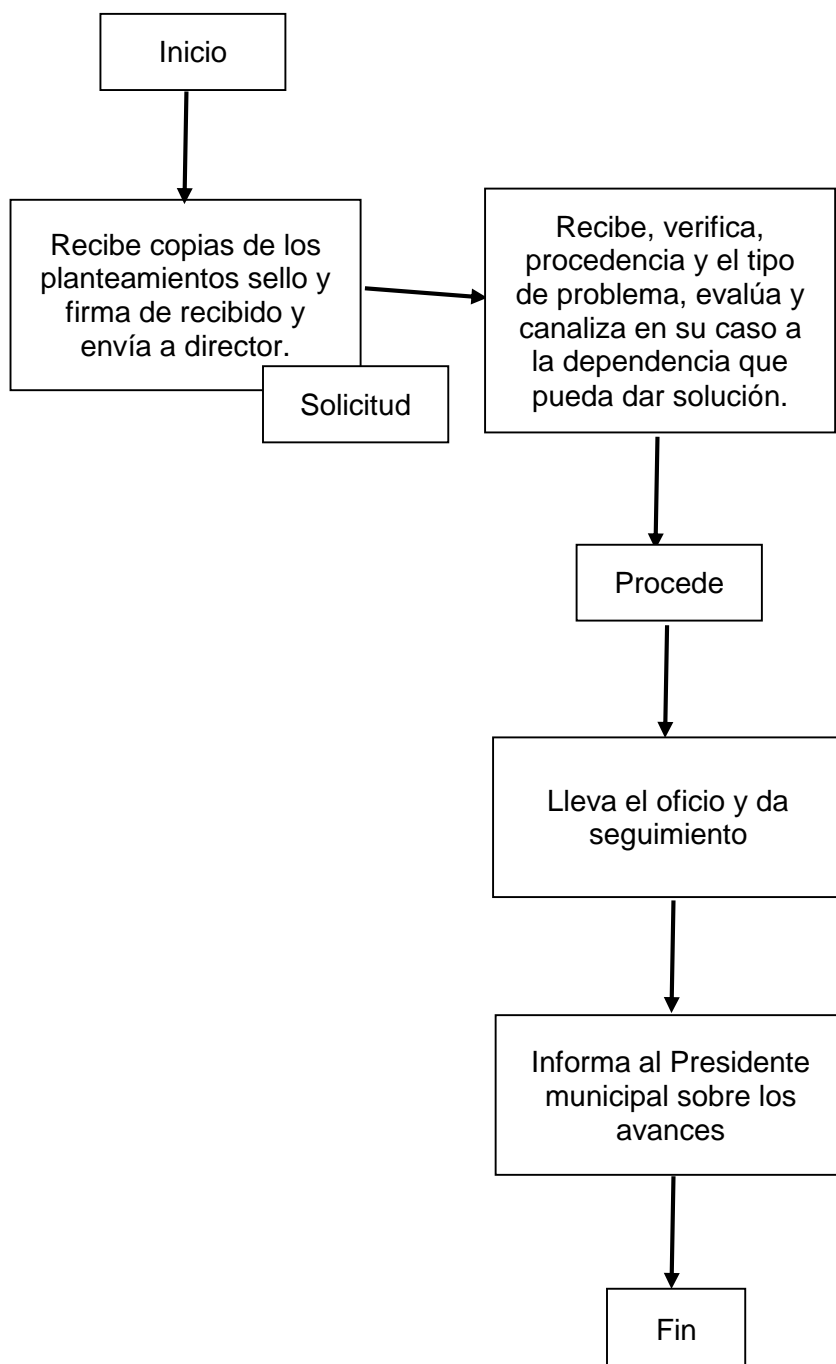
Inicio

Recibe copias de los planteamientos sello y firma de recibido y envía a director.

Solicitud

Recibe, verifica, procedencia y el tipo de problema, evalúa y canaliza en su caso a la dependencia que pueda dar solución.

Procede

Lleva el oficio y da seguimiento

Informa al Presidente municipal sobre los avances

Fin